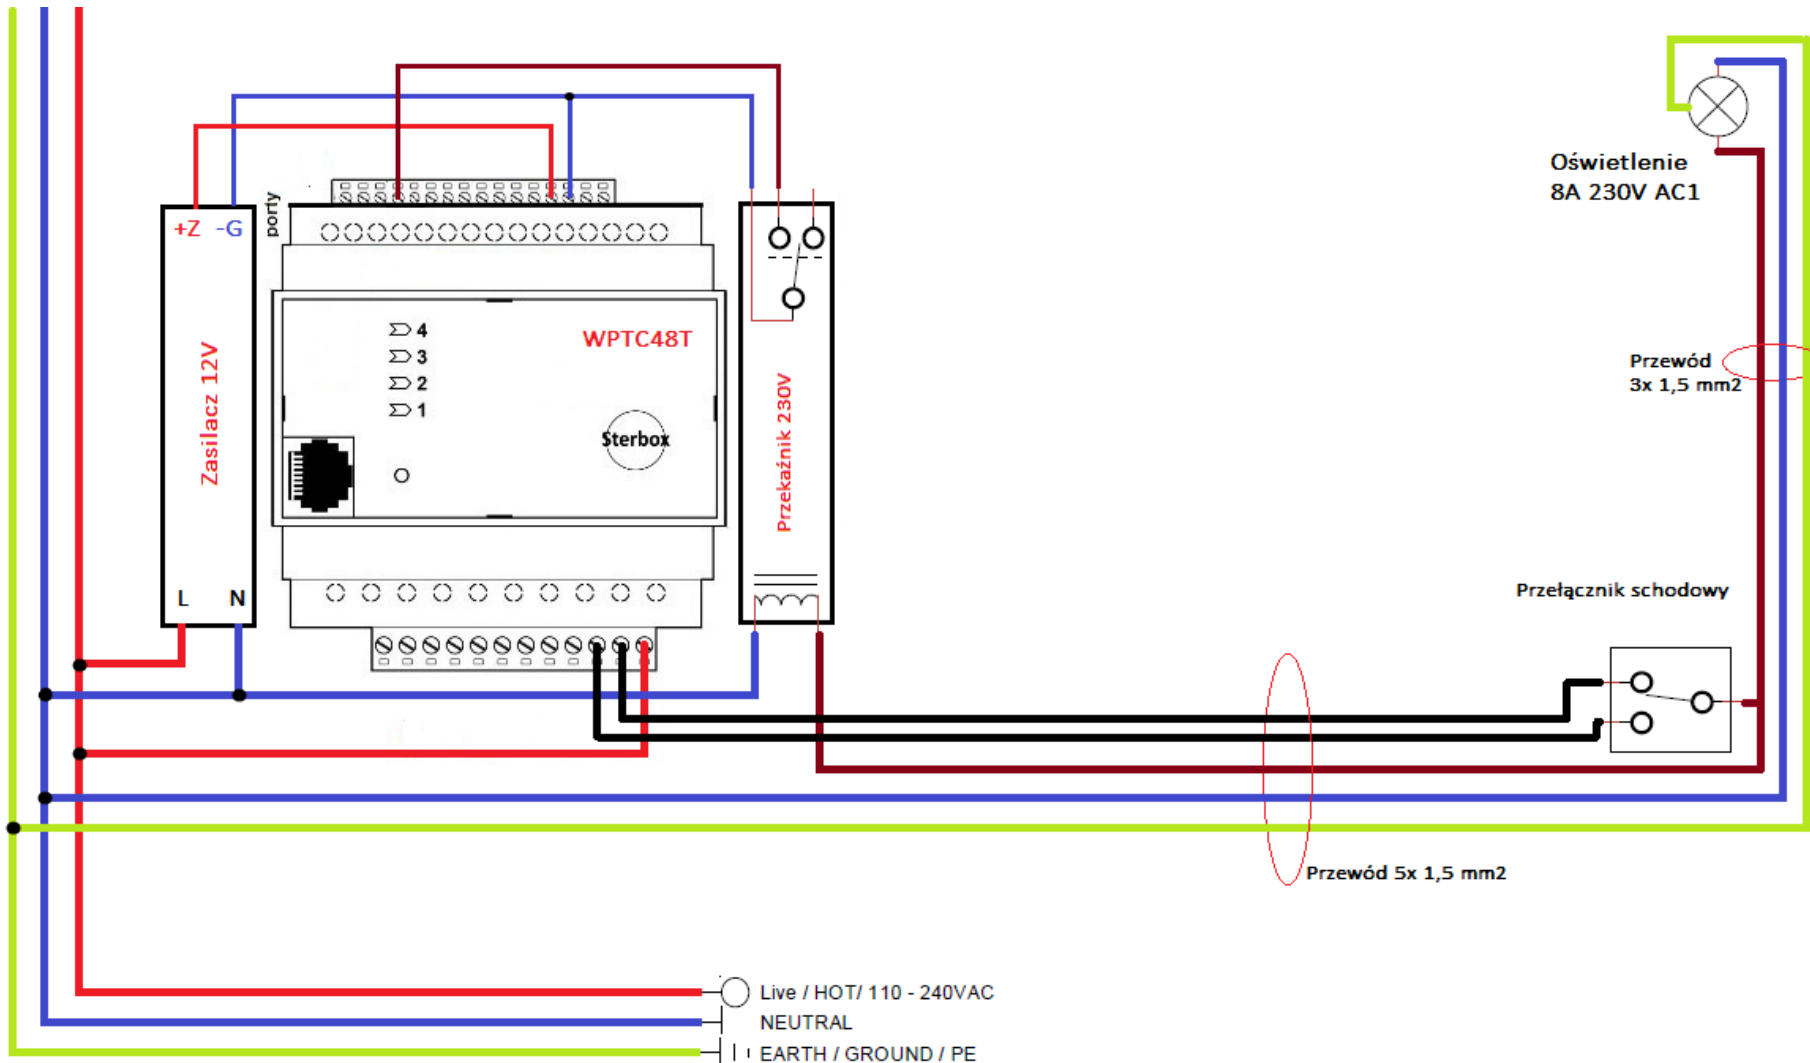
+Z -G

Zasilacz 12V

L N

porty

4
3
2
1

WPTC48T

Sterbox

Przekaźnik 230V

Oświetlenie
8A 230V AC1

Przewód
3x 1,5 mm2

Przełącznik schodowy

Przewód 5x 1,5 mm2

Live / HOT/ 110 - 240VAC
NEUTRAL
EARTH / GROUND / PE